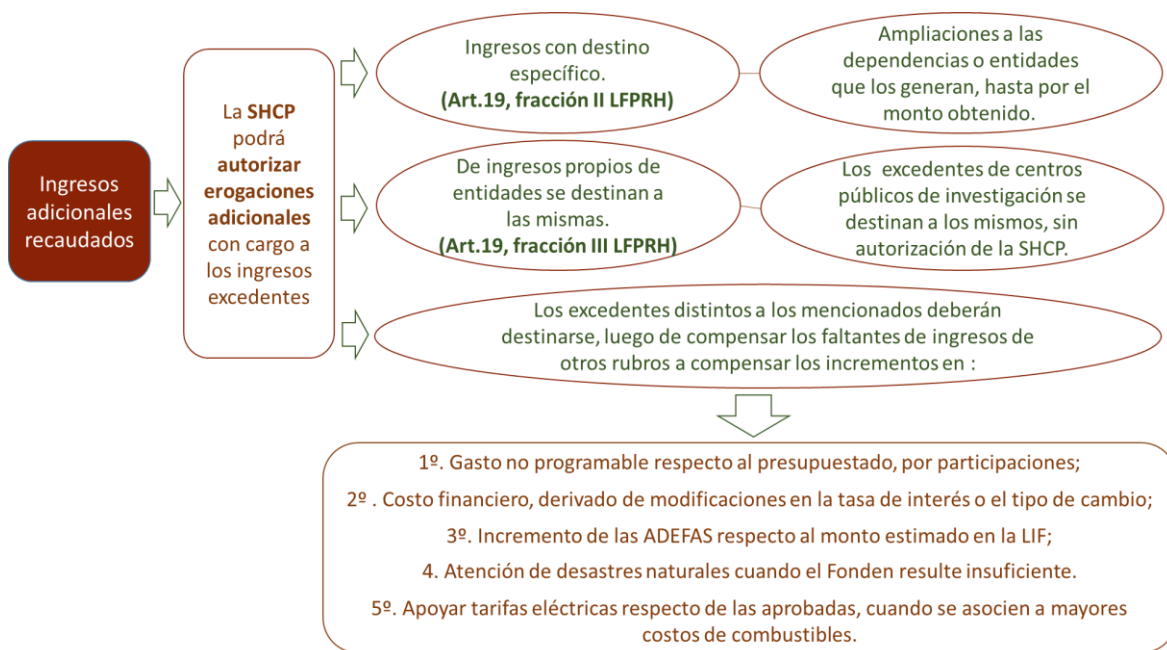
Ingresos adicionales recaudados

La SHCP podrá autorizar erogaciones adicionales con cargo a los ingresos excedentes

Ingresos con destino específico.
(Art.19, fracción II LFPRH)

Ampliaciones a las dependencias o entidades que los generan, hasta por el monto obtenido.

De ingresos propios de entidades se destinan a las mismas.
(Art.19, fracción III LFPRH)

Los excedentes de centros públicos de investigación se destinan a los mismos, sin autorización de la SHCP.

Los excedentes distintos a los mencionados deberán destinarse, luego de compensar los faltantes de ingresos de otros rubros a compensar los incrementos en :

1º. Gasto no programable respecto al presupuestado, por participaciones;

2º . Costo financiero, derivado de modificaciones en la tasa de interés o el tipo de cambio;

3º. Incremento de las ADEFAS respecto al monto estimado en la LIF;

4. Atención de desastres naturales cuando el Fonden resulte insuficiente.

5º. Apoyar tarifas eléctricas respecto de las aprobadas, cuando se asocien a mayores costos de combustibles.